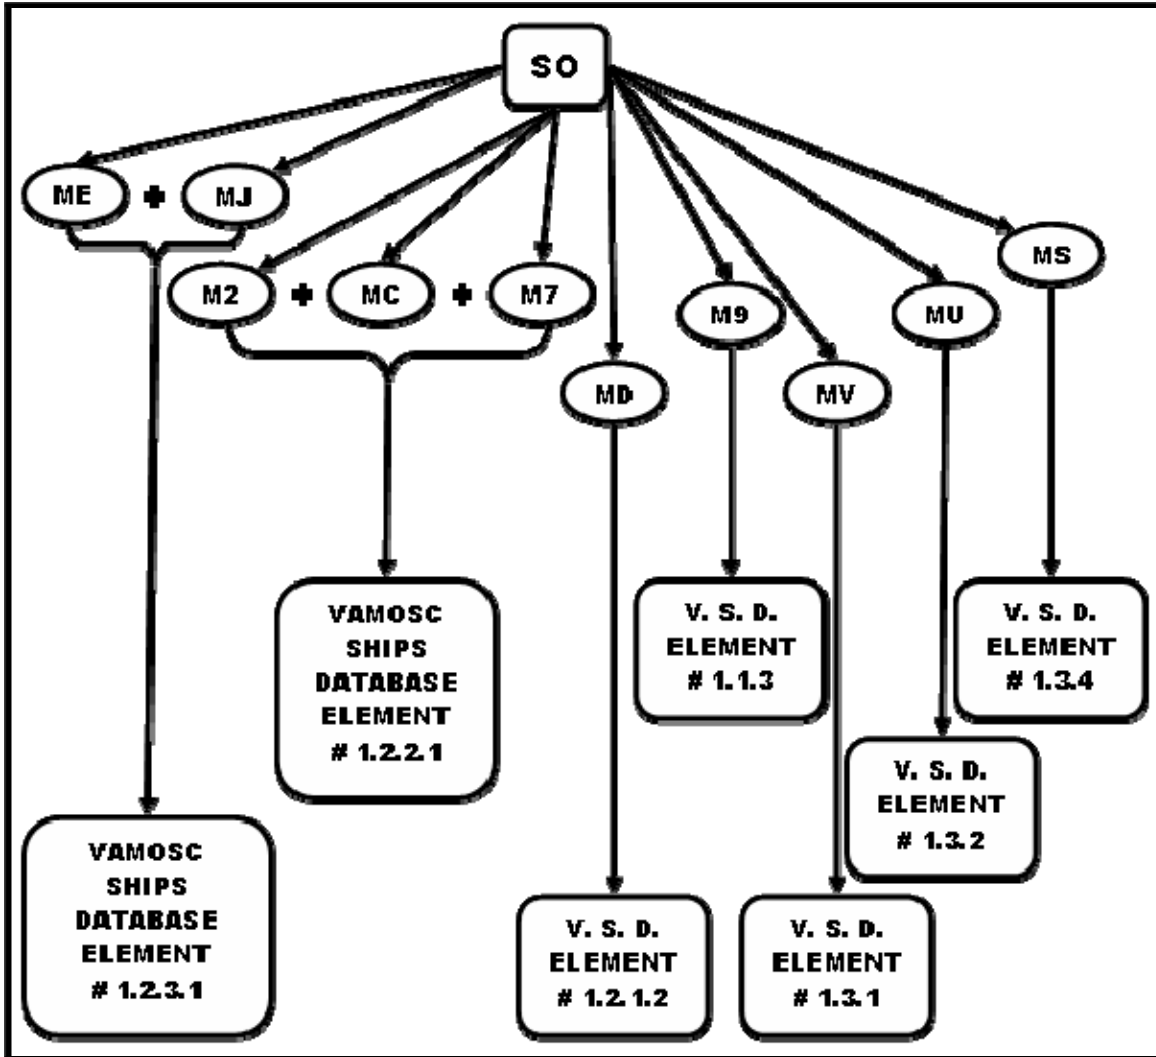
SO

ME + MJ

M2 + MC + M7

MD

M9

MV

MU

MS

VAMOSC SHIPS DATABASE ELEMENT # 1.2.2.1

V. S. D. ELEMENT # 1.1.3

V. S. D. ELEMENT # 1.3.4

V. S. D. ELEMENT # 1.3.2

VAMOSC SHIPS DATABASE ELEMENT # 1.2.3.1

V. S. D. ELEMENT # 1.2.1.2

V. S. D. ELEMENT # 1.3.1